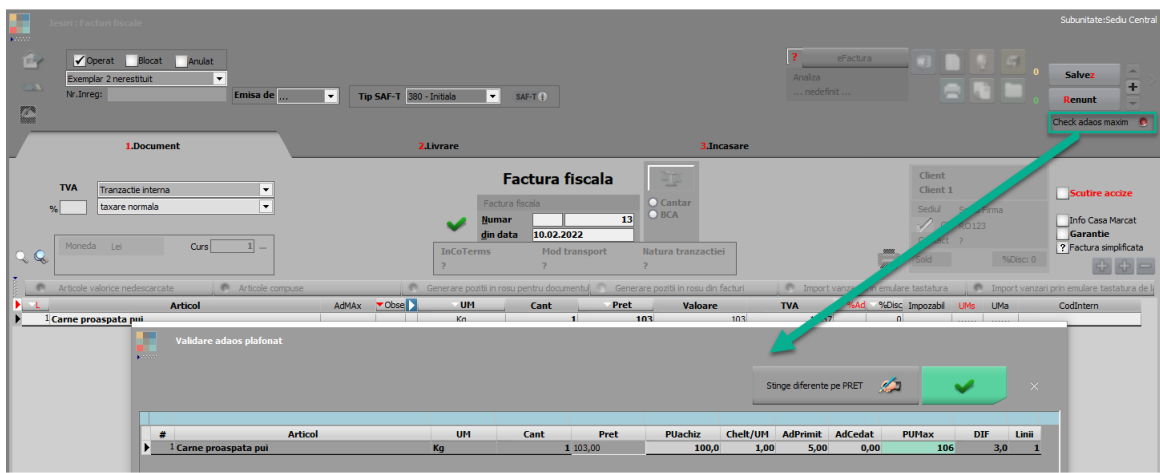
Iesiri : Facturi fiscale

Subunitate:Sediu Central

Operat Blocat Anulat

Exemplar 2 nerestituit

Nr.Inreg:

Emisa de ...

Tip SAF-T 380 - Initiala SAF-T

eFactura

Analiza

... nedefinit ...

0

0

Salvez

Renunt

Check adaos maxim

1.Document

2.Livrare

3.Incasare

TVA Tranzactie interna

% taxare normala

Factura fiscala

Factura fiscala

Numar 13

din data 10.02.2022

Cantar

BCA

Client

Client 1

Sediul

RO123

?

Scutire accize

Info Casa Marcat

Garantie

? Factura simplificata

Moneda Lei

Curs 1

InCoTerms ?

Mod transport ?

Natura tranzactiei ?

Sold

%Disc: 0

Articole valorice nedescarcate

Articole compuse

Generare pozitii in rosu pentru documentul

Generare pozitii in rosu din facturi

Import vanzari prin emulare tastatura

Import vanzari prin emulare tastatura de la

| L | Articol | AdMAx | Obse | UM | Cant | Pret | Valoare | TVA | %Ad | %Disc | Impozabil | UMs | UMa | CodIntern |
|---|---|---|---|---|---|---|---|---|---|---|---|---|---|---|
| 1 | Carne proaspata pui | | | Kg | 1 | 103 | 103 | | | 0 | | | | |

Validare adaos plafonat

Stinge diferente pe PRET

| # | Articol | UM | Cant | Pret | PUachiz | Chelt/UM | AdPrimit | AdCedat | PUMax | DIF | Linii |
|---|---|---|---|---|---|---|---|---|---|---|---|
| 1 | Carne proaspata pui | Kg | 1 | 103,00 | 100,0 | 1,00 | 5,00 | 0,00 | 106 | 3,0 | 1 |